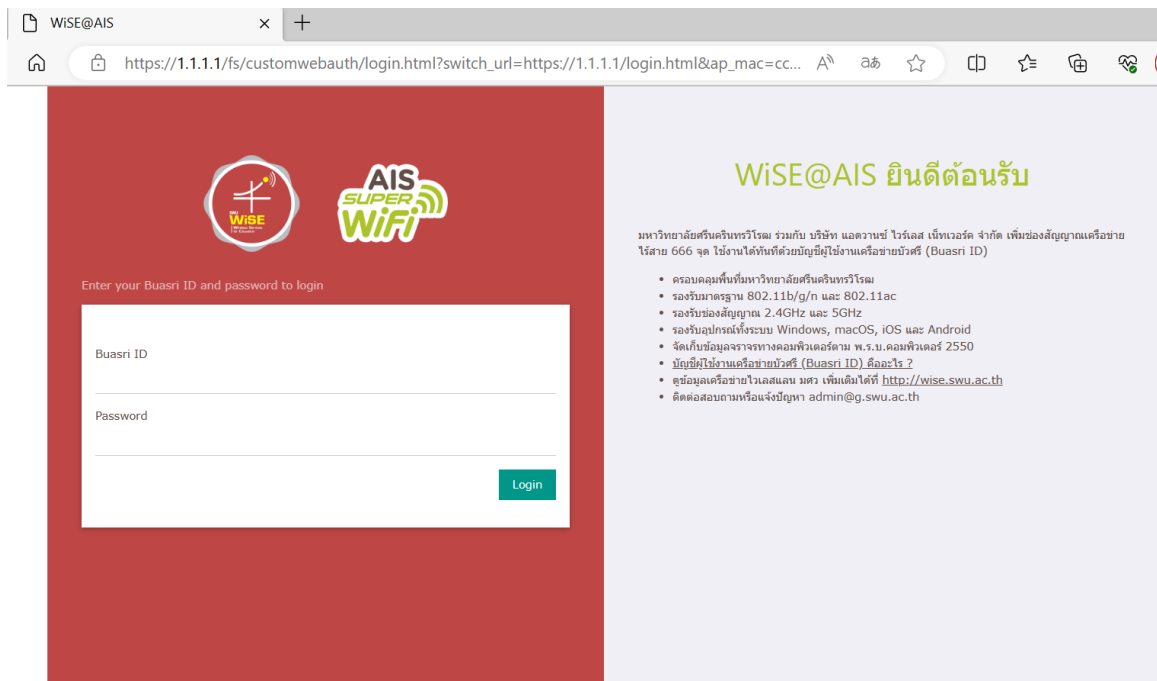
WiSE@AIS ×
+

https://1.1.1.1/fs/customwebauth/login.html?switch_url=https://1.1.1.1/login.html&ap_mac=cc...

SWU WiSE Wireless Service for Education

AIS SUPER WiFi

Enter your Buasri ID and password to login

Buasri ID

Password

Login

WiSE@AIS ยินดีต้อนรับ

มหาวิทยาลัยศรีนครินทรวิโรฒ ร่วมกับ บริษัท แอดวานซ์ ไวร์เลส เน็ทเวอร์ค จำกัด เพิ่มช่องสัญญาณเครือข่ายไร้สาย 666 จุด ใช้งานได้ทันทีด้วยบัญชีผู้ใช้งานเครือข่ายบัวศรี (Buasri ID)

- ครอบคลุมพื้นที่มหาวิทยาลัยศรีนครินทรวิโรฒ
- รองรับมาตรฐาน 802.11b/g/n และ 802.11ac
- รองรับช่องสัญญาณ 2.4GHz และ 5GHz
- รองรับอุปกรณ์ทั้งระบบ Windows, macOS, iOS และ Android
- จัดเก็บข้อมูลจราจรทางคอมพิวเตอร์ตาม พ.ร.บ.คอมพิวเตอร์ 2550
- บัญชีผู้ใช้งานเครือข่ายบัวศรี (Buasri ID) คืออะไร ?
- ดูข้อมูลเครือข่ายไวเลสแลน มศว เพิ่มเติมได้ที่ http://wise.swu.ac.th
- ติดต่อสอบถามหรือแจ้งปัญหา admin@g.swu.ac.th